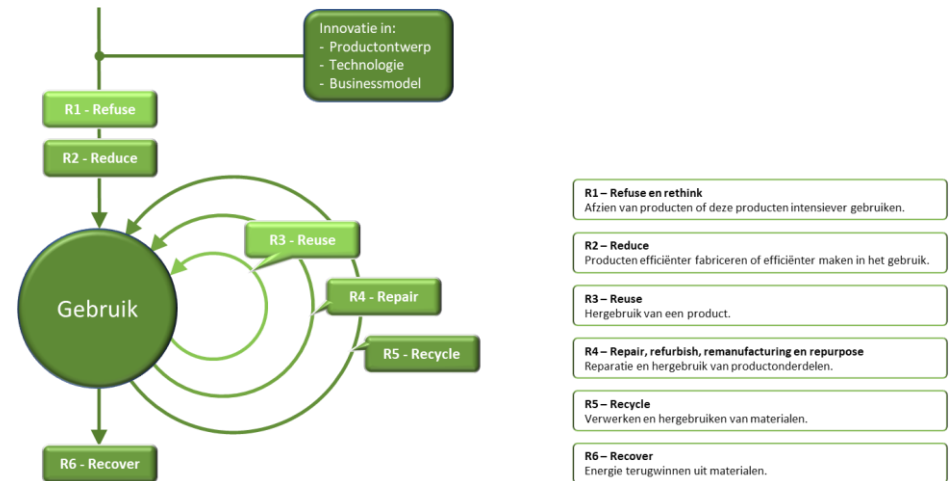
Innovatie in:
- Productontwerp
- Technologie
- Businessmodel

R1 - Refuse

R2 - Reduce

R3 - Reuse

R4 - Repair

R5 - Recycle

Gebruik

R6 - Recover

R1 – Refuse en rethink
Afzien van producten of deze producten intensiever gebruiken.

R2 – Reduce
Producten efficiënter fabriceren of efficiënter maken in het gebruik.

R3 – Reuse
Hergebruik van een product.

R4 – Repair, refurbish, remanufacturing en repurpose
Reparatie en hergebruik van productonderdelen.

R5 – Recycle
Verwerken en hergebruiken van materialen.

R6 – Recover
Energie terugwinnen uit materialen.